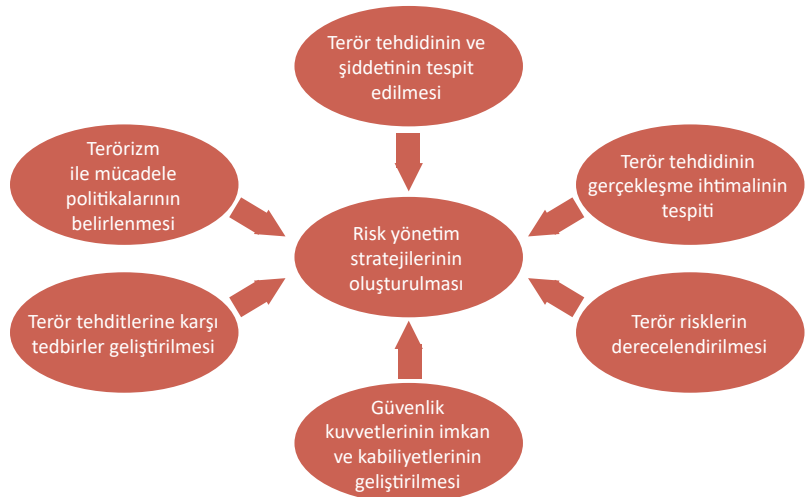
Terör tehdidinin ve şiddetinin tespit edilmesi

Terörizm ile mücadele politikalarının belirlenmesi

Terör tehdidinin gerçekleşme ihtimalinin tespiti

Risk yönetim stratejilerinin oluşturulması

Terör tehditlerine karşı tedbirler geliştirilmesi

Terör risklerin derecelendirilmesi

Güvenlik kuvvetlerinin imkan ve kabiliyetlerinin geliştirilmesi